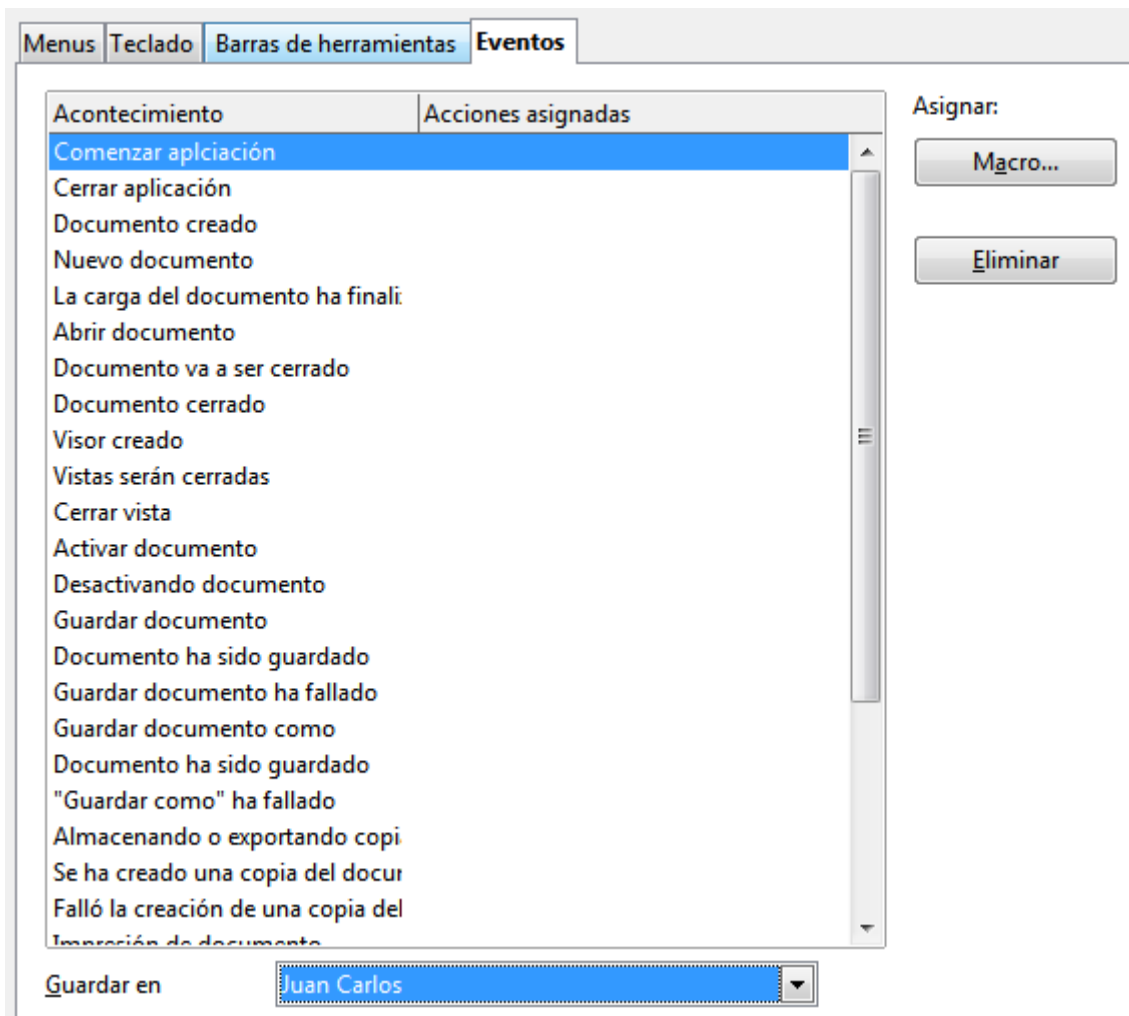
Menus Teclado Barras de herramientas **Eventos**

| Acontecimiento | Acciones asignadas |
|---|---|
| Comenzar aplciación | |
| Cerrar aplicación | |
| Documento creado | |
| Nuevo documento | |
| La carga del documento ha finali | |
| Abrir documento | |
| Documento va a ser cerrado | |
| Documento cerrado | |
| Visor creado | |
| Vistas serán cerradas | |
| Cerrar vista | |
| Activar documento | |
| Desactivando documento | |
| Guardar documento | |
| Documento ha sido guardado | |
| Guardar documento ha fallado | |
| Guardar documento como | |
| Documento ha sido guardado | |
| "Guardar como" ha fallado | |
| Almacenando o exportando copi | |
| Se ha creado una copia del docu | |
| Falló la creación de una copia del | |
| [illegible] | |

Asignar:

Macro...

Eliminar

Guardar en Juan Carlos